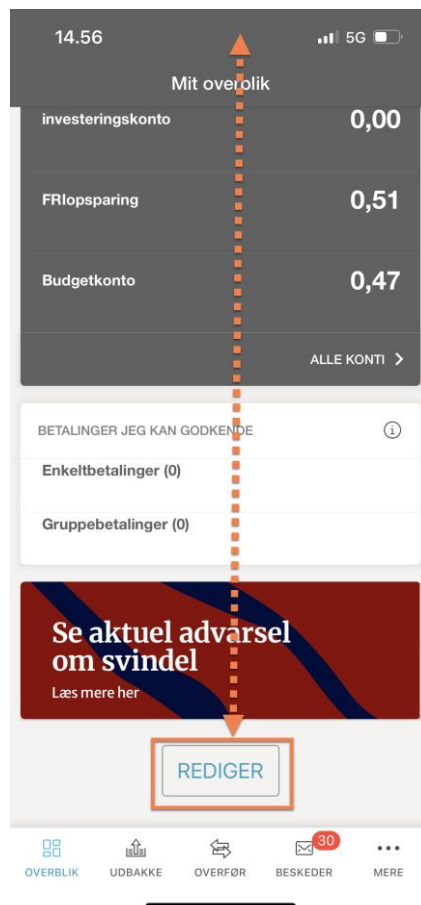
14.56

5G

Mit overblik

investeringskonto 0,00

FRIopsparing 0,51

Budgetkonto 0,47

ALLE KONTI >

BETALINGER JEG KAN GODKENDE

Enkeltbetalinger (0)

Gruppebetalinger (0)

Se aktuel advarsel om svindel

Læs mere her

REDIGER

OVERBLIK UDBAKKE OVERFØR 30 BESKEDER MERE